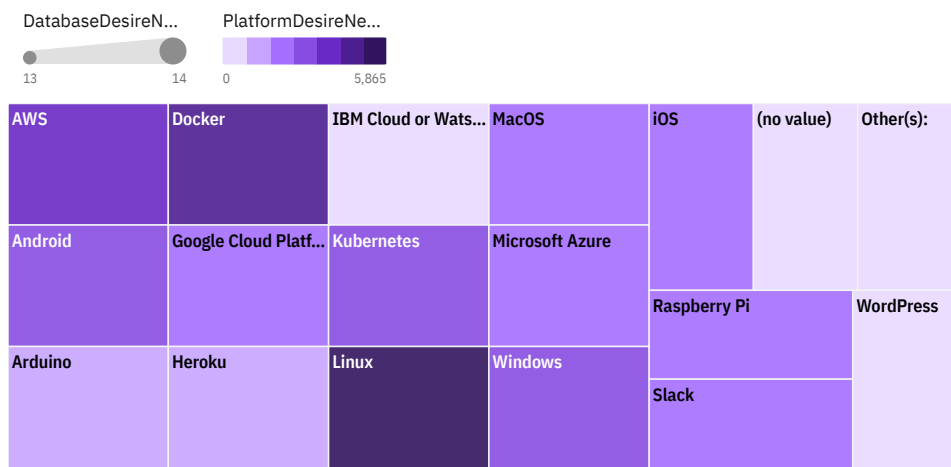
DatabaseDesireN...
13
14

PlatformDesireNe...
0
5,865

AWS
Docker
IBM Cloud or Wats...
MacOS
iOS
(no value)
Other(s):
Android
Google Cloud Platf...
Kubernetes
Microsoft Azure
Raspberry Pi
WordPress
Arduino
Heroku
Linux
Windows
Slack